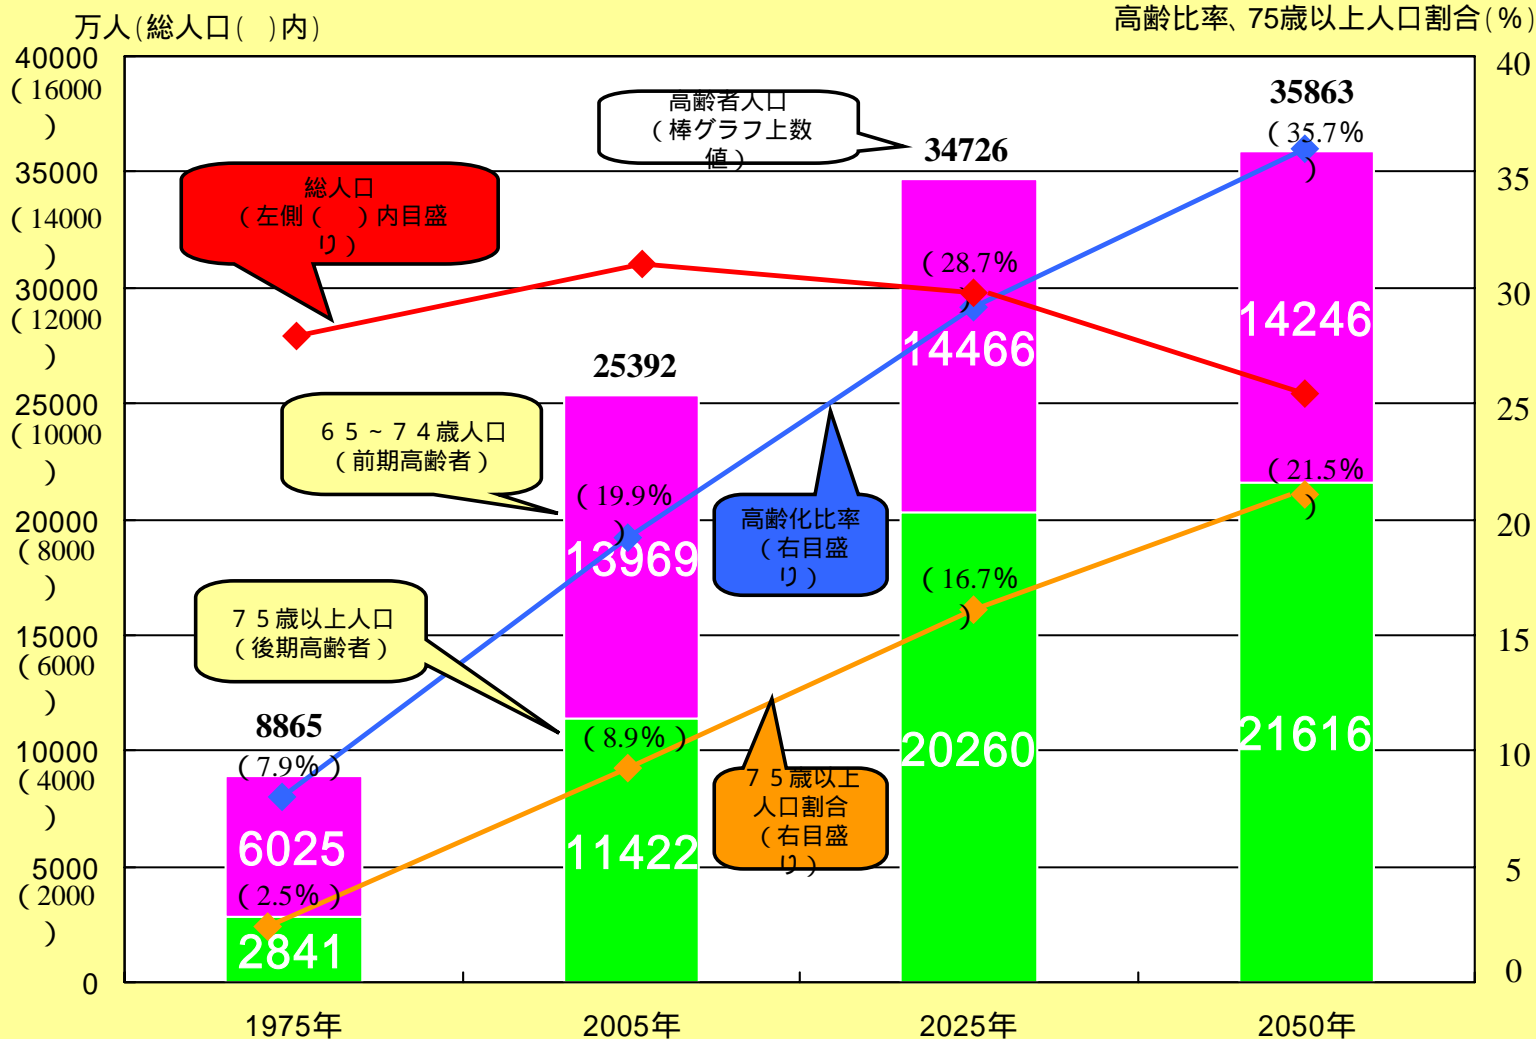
万人(総人口( )内)

高齢比率、75歳以上人口割合(%)

40000 (16000 )
35000 (14000 )
30000 (12000 )
25000 (10000 )
20000 (8000 )
15000 (6000 )
10000 (4000 )
5000 (2000 )
0

40
35
30
25
20
15
10
5
0

高齢者人口 (棒グラフ上数値)

総人口 (左側( )内目盛り)

65~74歳人口 (前期高齢者)

75歳以上人口 (後期高齢者)

高齢化比率 (右目盛り)

75歳以上人口割合 (右目盛り)

8865
(7.9%)
6025
(2.5%)
2841

25392
(19.9%)
13969
(8.9%)
11422

34726
(28.7%)
14466
(16.7%)
20260

35863
(35.7%)
14246
(21.5%)
21616

1975年
2005年
2025年
2050年